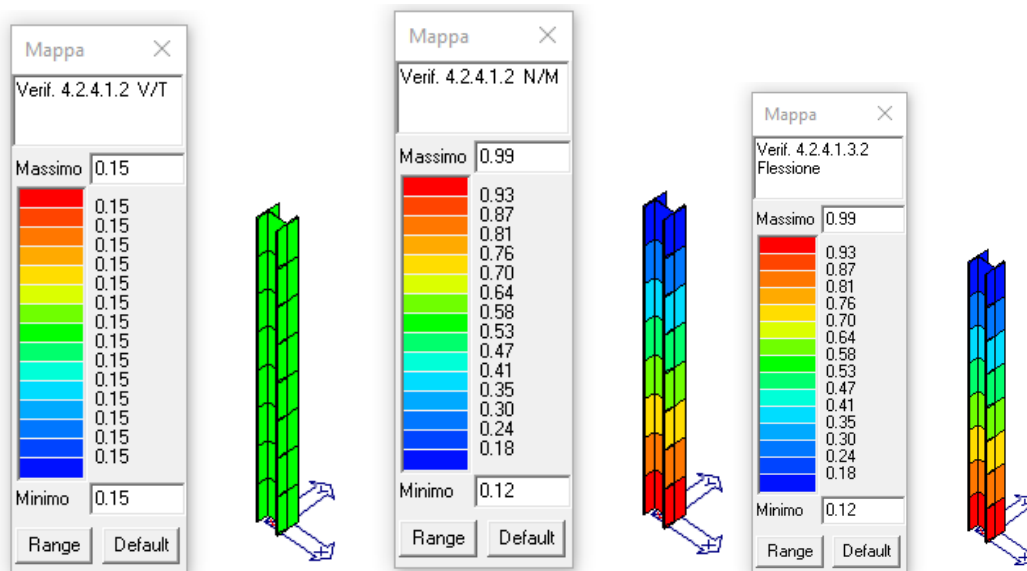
Mappa ✕

Verif. 4.2.4.1.2 V/T

Massimo 0.15

0.15
0.15
0.15
0.15
0.15
0.15
0.15
0.15
0.15
0.15
0.15
0.15
0.15
0.15

Minimo 0.15

Range Default

Mappa ✕

Verif. 4.2.4.1.2 N/M

Massimo 0.99

0.93
0.87
0.81
0.76
0.70
0.64
0.58
0.53
0.47
0.41
0.35
0.30
0.24
0.18

Minimo 0.12

Range Default

Mappa ✕

Verif. 4.2.4.1.3.2 Flessione

Massimo 0.99

0.93
0.87
0.81
0.76
0.70
0.64
0.58
0.53
0.47
0.41
0.35
0.30
0.24
0.18

Minimo 0.12

Range Default